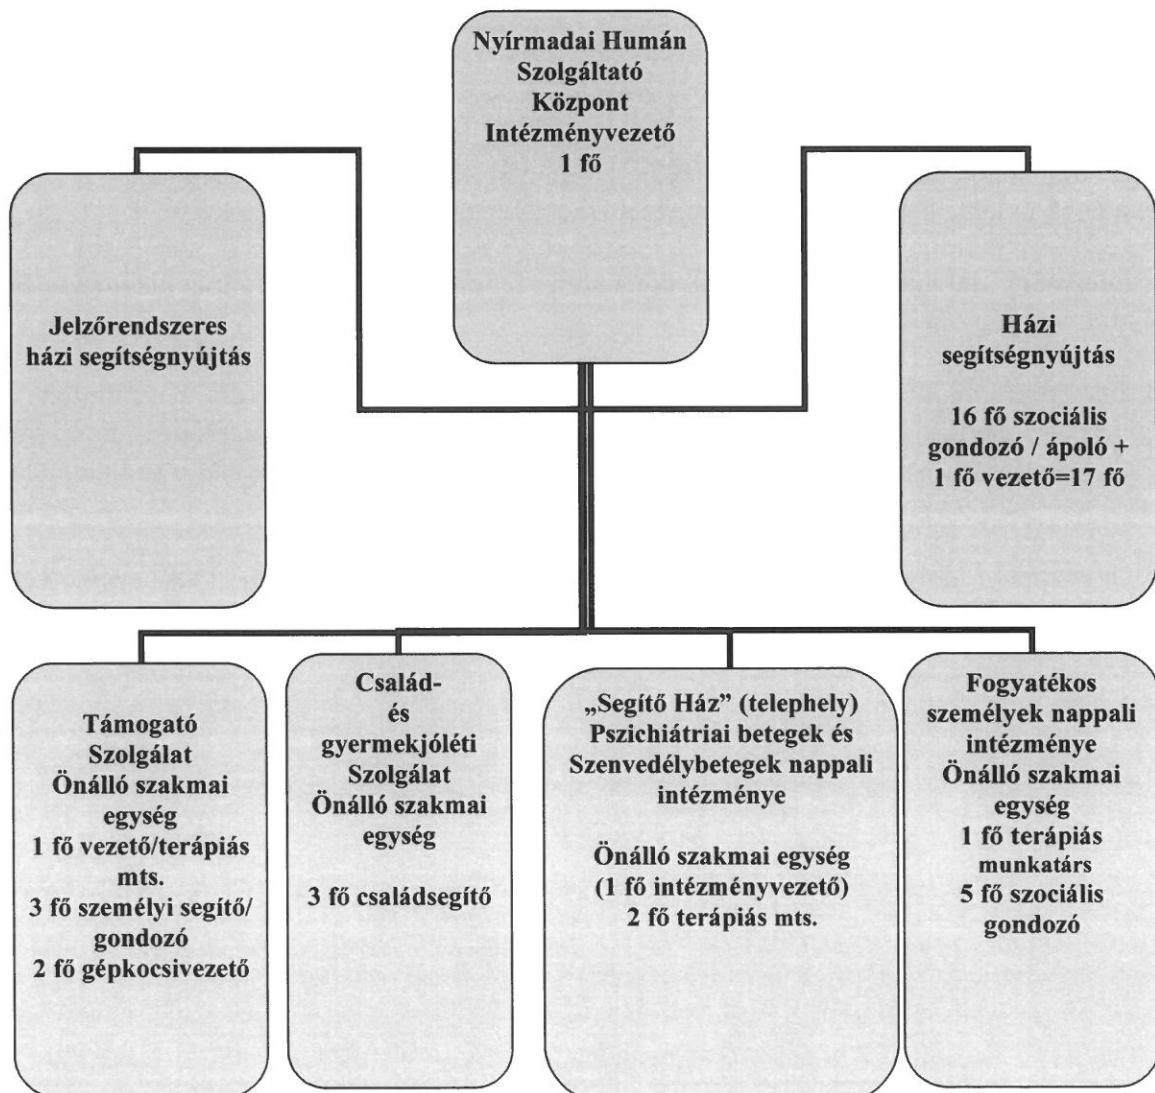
Nyírmadai Humán Szolgáltató Központ Intézményvezető 1 fő

Jelzőrendszeres házi segítségnyújtás

Házi segítségnyújtás

16 fő szociális gondozó / ápoló + 1 fő vezető=17 fő

Támogató Szolgálat Önálló szakmai egység 1 fő vezető/terápiás mts. 3 fő személyi segítő/ gondozó 2 fő gépkocsivezető

Család- és gyermekjóléti Szolgálat Önálló szakmai egység

3 fő családsegítő

„Segítő Ház" (telephely) Pszichiátriai betegek és Szenvedélybetegek nappali intézménye

Önálló szakmai egység (1 fő intézményvezető) 2 fő terápiás mts.

Fogyatékos személyek nappali intézménye Önálló szakmai egység 1 fő terápiás munkatárs 5 fő szociális gondozó